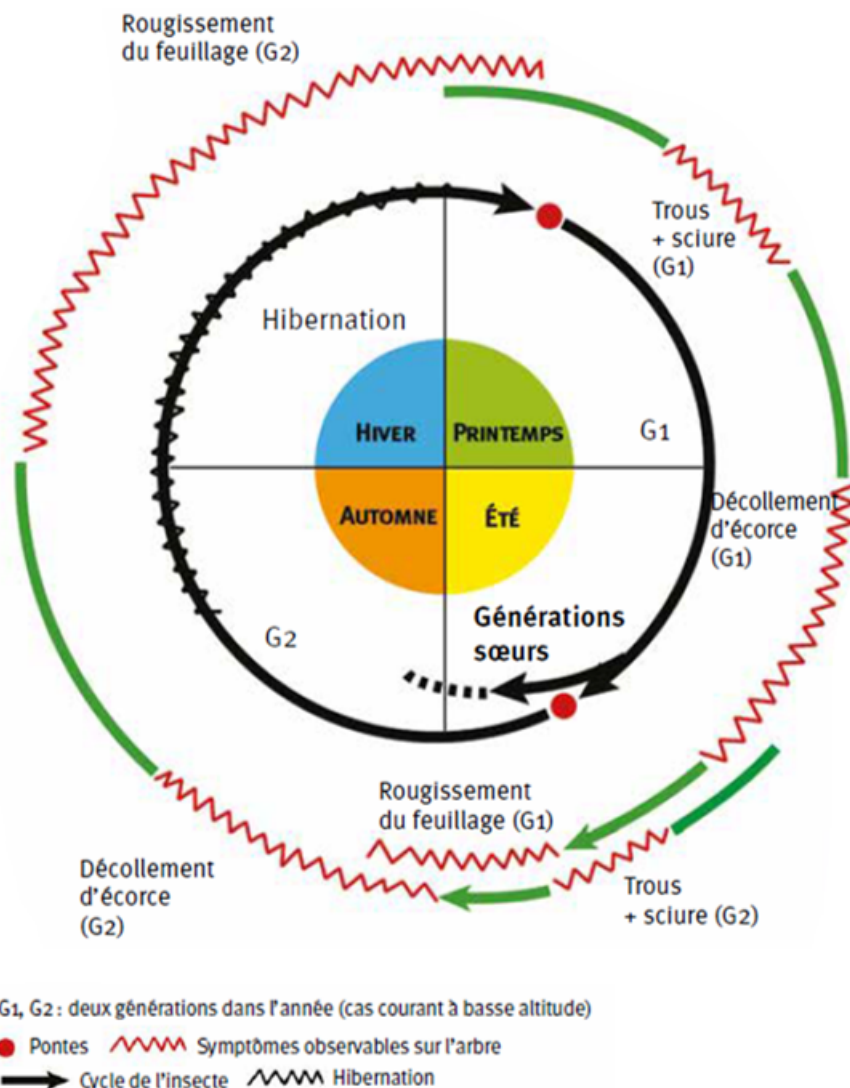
Rougissement du feuillage (G2)

Trous + sciure (G1)

Hibernation

HIVER

PRINTEMPS

G1

AUTOMNE

ÉTÉ

Décollement d'écorce (G1)

Générations sœurs

G2

Rougissement du feuillage (G1)

Décollement d'écorce (G2)

Trous + sciure (G2)

G1, G2 : deux générations dans l'année (cas courant à basse altitude)

Pontes Symptômes observables sur l'arbre

Cycle de l'insecte Hibernation